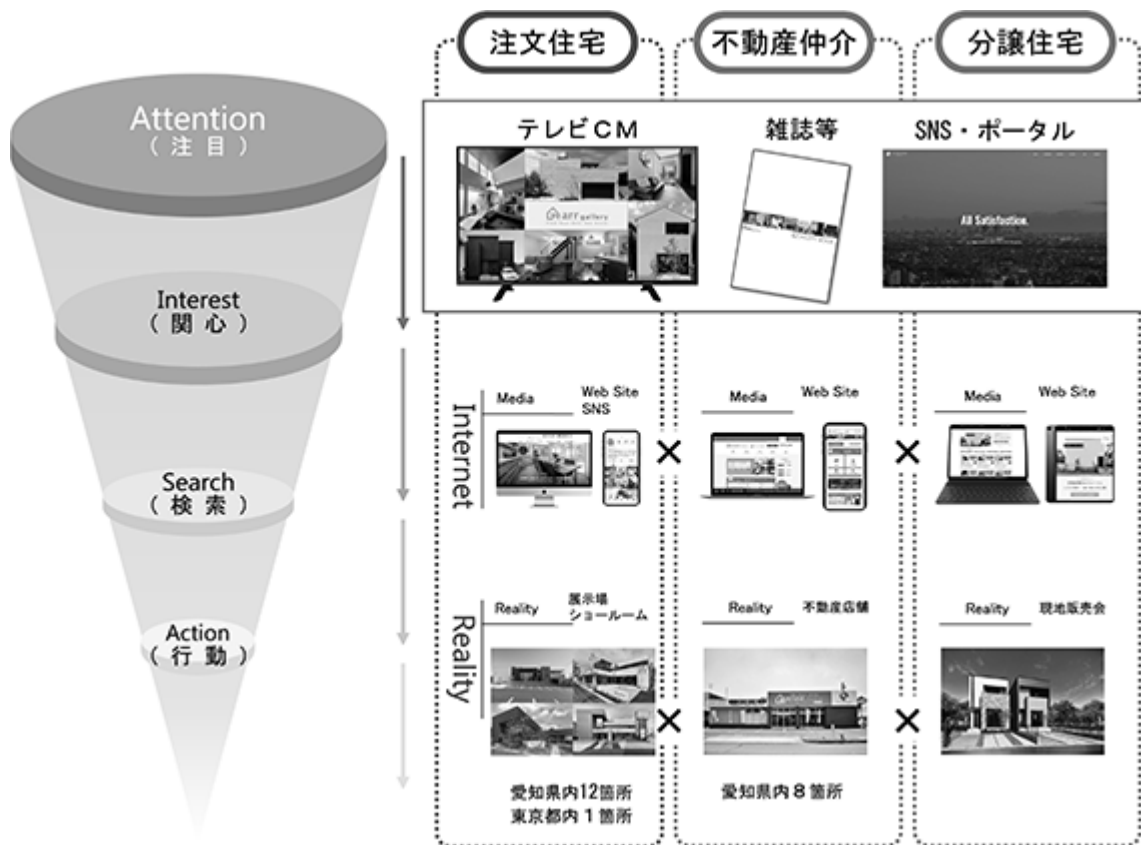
Attention
（注目）

Interest
（関心）

Search
（検索）

Action
（行動）

注文住宅

不動産仲介

分譲住宅

テレビCM

雑誌等

SNS・ポータル

All Satisfaction.

Internet

Media

Web Site
SNS

×

Media

Web Site

×

Media

Web Site

Reality

Reality

展示場
ショールーム

×

Reality

不動産店舗

×

Reality

現地販売会

愛知県内12箇所
東京都内１箇所

愛知県内８箇所